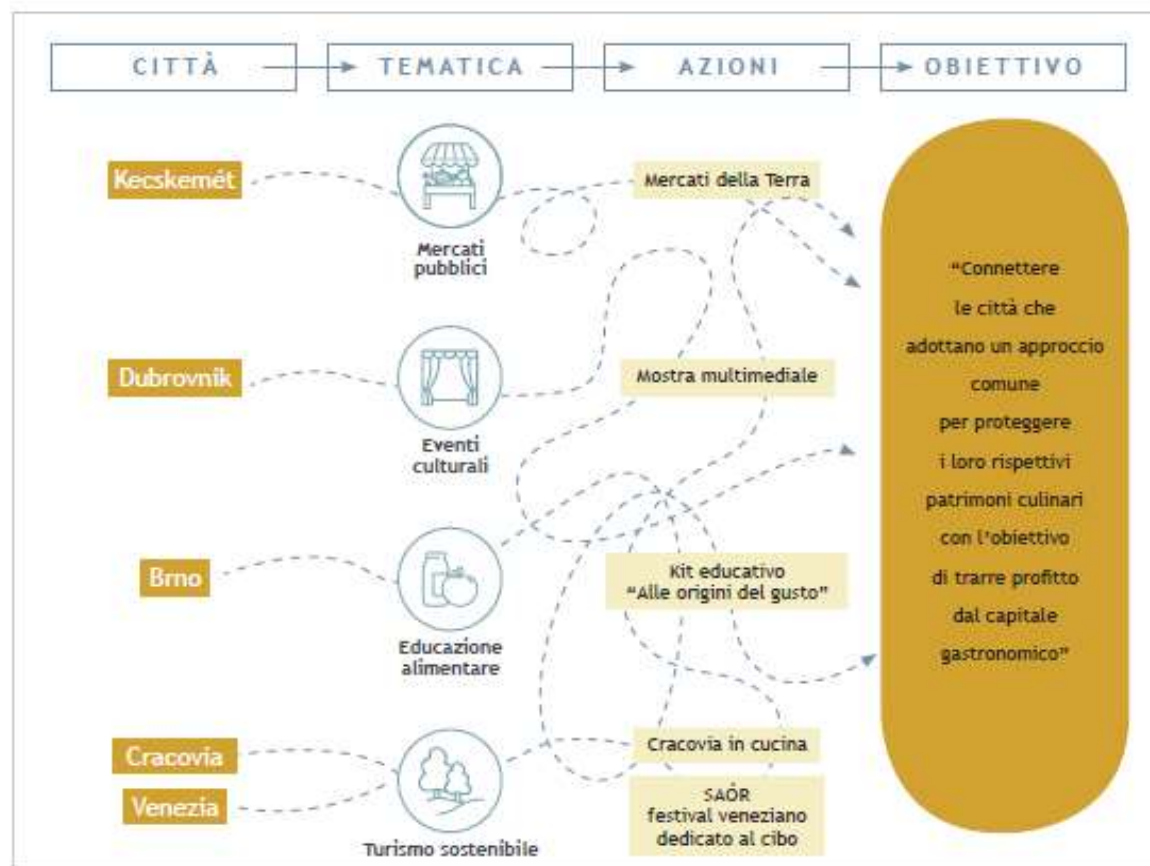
CITTÀ → TEMATICA → AZIONI → OBIETTIVO

Kecskemét

Mercati pubblici

Mercati della Terra

Dubrovnik

Eventi culturali

Mostra multimediale

Brno

Educazione alimentare

Kit educativo "Alle origini del gusto"

Cracovia

Venezia

Turismo sostenibile

Cracovia in cucina

SAÓR festival veneziano dedicato al cibo

"Connettere le città che adottano un approccio comune per proteggere i loro rispettivi patrimoni culinari con l'obiettivo di trarre profitto dal capitale gastronomico"